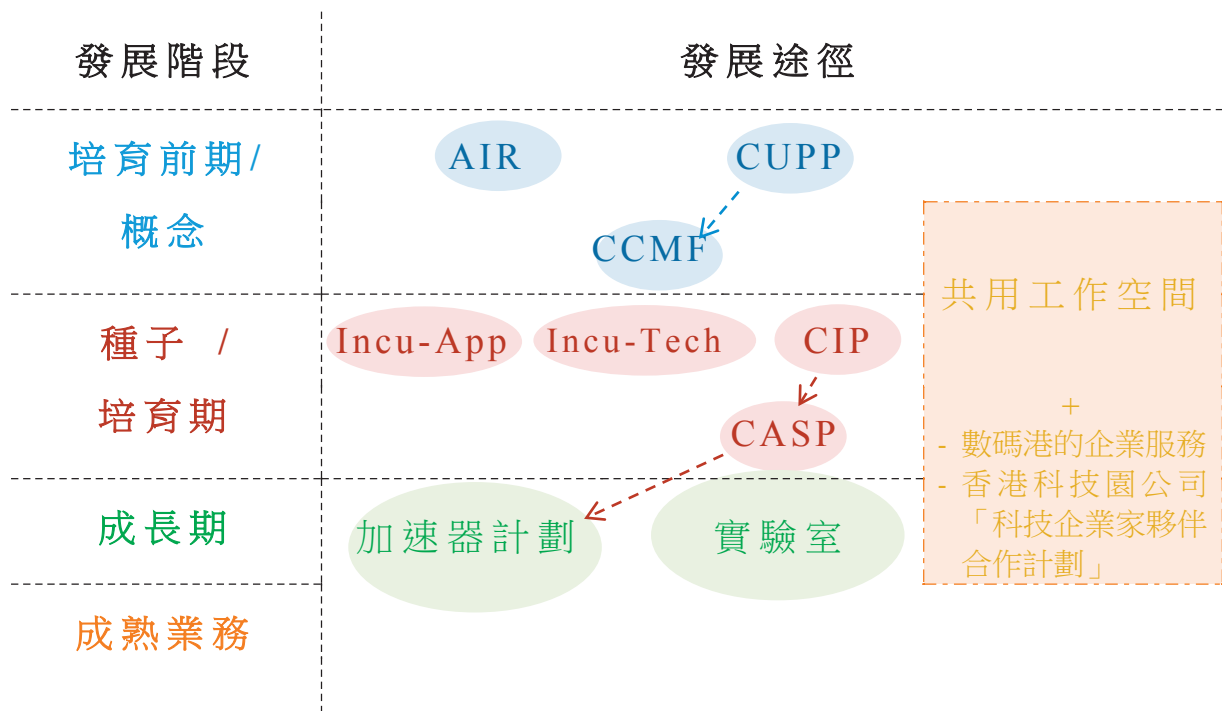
| 發展階段 | 發展途徑 |
|---|---|
| 培育前期/概念 | AIR, CUPP, CCMF |
| 種子 / 培育期 | Incu-App, Incu-Tech, CIP, CASP |
| 成長期 | 加速器計劃, 實驗室 |
| 成熟業務 | |

共用工作空間

+
- 數碼港的企業服務
- 香港科技園公司「科技企業家夥伴合作計劃」